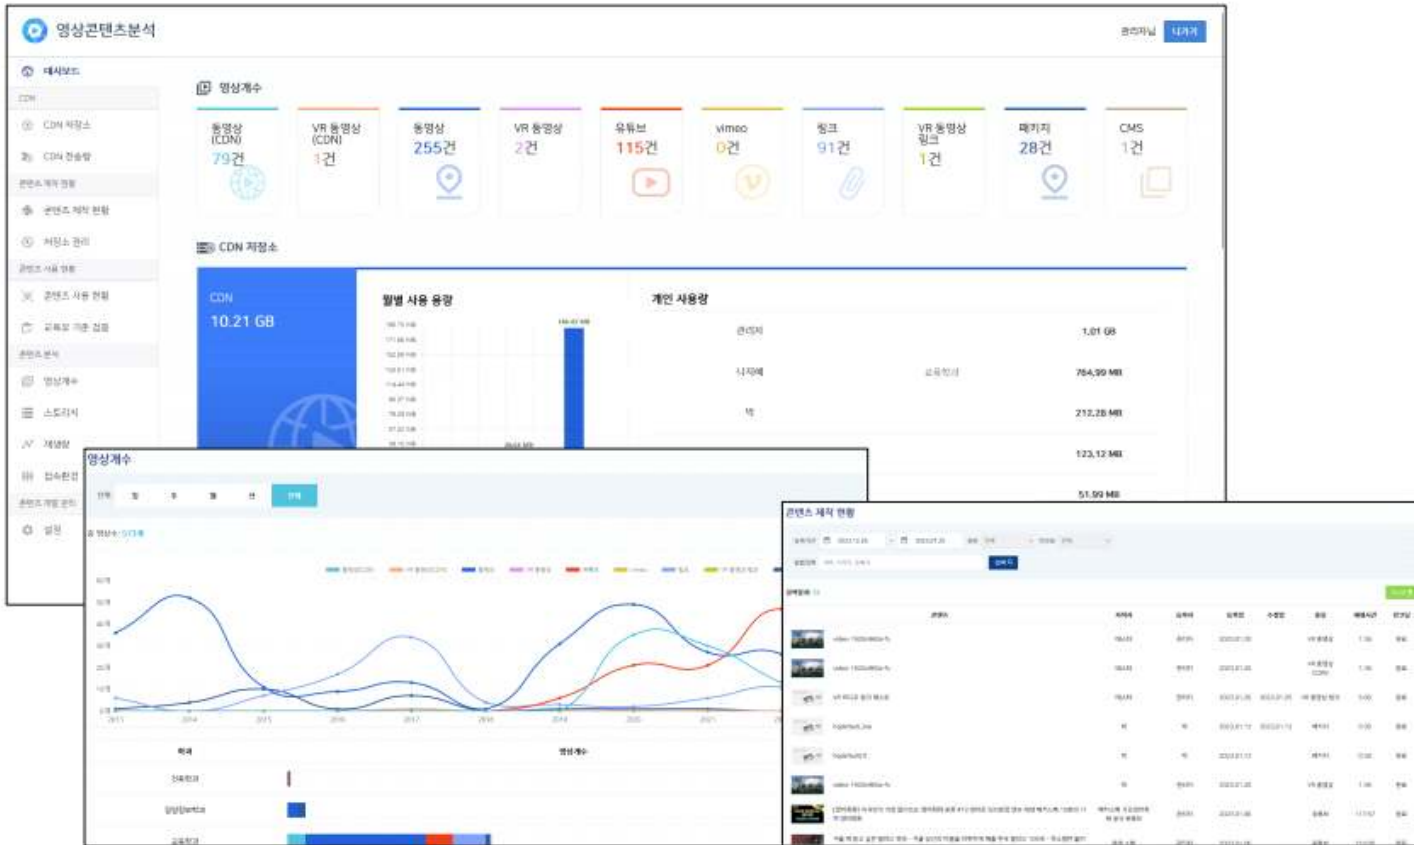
영상콘텐츠분석

관리자님 나가기

대시보드
CDN
CDN 저장소
CDN 전송량
콘텐츠 제작 현황
콘텐츠 제작 현황
저장소 관리
콘텐츠 사용 현황
콘텐츠 사용 현황
교육포 기준 접점
콘텐츠 분석
영상개수
스토리지
재생량
접속환경
콘텐츠 개발 관리
설정

영상개수

동영상 (CDN) 79건
VR 동영상 (CDN) 1건
동영상 255건
VR 동영상 2건
유튜브 115건
vimeo 0건
링크 91건
VR 동영상 링크 1건
패키지 28건
CMS 1건

CDN 저장소

CDN
10.21 GB

월별 사용 용량

개인 사용량

관리자 1.01 GB
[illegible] 교육학과 764.99 MB
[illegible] 212.28 MB
123.12 MB
51.99 MB

영상개수

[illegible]

콘텐츠 제작 현황

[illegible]